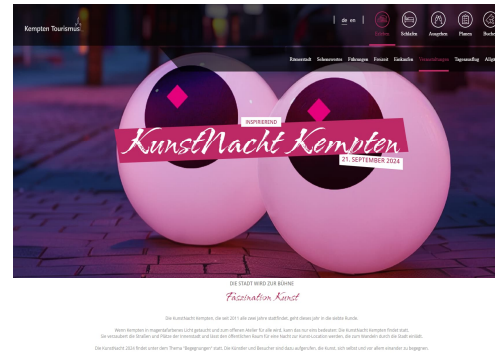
Kempten Tourismus

de | en

Erleben Schlafen Ausgehen Planen Buchen

Reisestadt Schneewerter Führungen Freizeit Einkaufen Veranstaltungen Tagesausflug Allgäu

INSPIRIEREND

KunstNacht Kempten

21. SEPTEMBER 2024

DIE STADT WIRD ZUR BÜHNE

Faszination Kunst

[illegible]

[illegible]

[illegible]